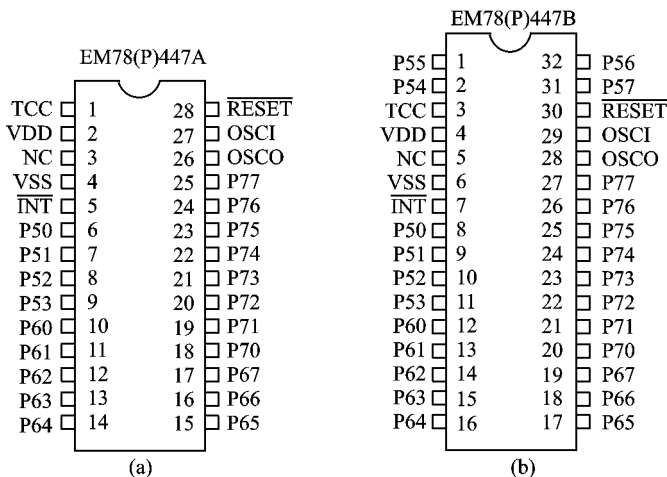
EM78(P)447A

| | | | |
|---|---|---|---|
| TCC | 1 | 28 | $\overline{RESET}$ |
| VDD | 2 | 27 | OSCI |
| NC | 3 | 26 | OSCO |
| VSS | 4 | 25 | P77 |
| $\overline{INT}$ | 5 | 24 | P76 |
| P50 | 6 | 23 | P75 |
| P51 | 7 | 22 | P74 |
| P52 | 8 | 21 | P73 |
| P53 | 9 | 20 | P72 |
| P60 | 10 | 19 | P71 |
| P61 | 11 | 18 | P70 |
| P62 | 12 | 17 | P67 |
| P63 | 13 | 16 | P66 |
| P64 | 14 | 15 | P65 |

(a)

EM78(P)447B

| | | | |
|---|---|---|---|
| P55 | 1 | 32 | P56 |
| P54 | 2 | 31 | P57 |
| TCC | 3 | 30 | $\overline{RESET}$ |
| VDD | 4 | 29 | OSCI |
| NC | 5 | 28 | OSCO |
| VSS | 6 | 27 | P77 |
| $\overline{INT}$ | 7 | 26 | P76 |
| P50 | 8 | 25 | P75 |
| P51 | 9 | 24 | P74 |
| P52 | 10 | 23 | P73 |
| P53 | 11 | 22 | P72 |
| P60 | 12 | 21 | P71 |
| P61 | 13 | 20 | P70 |
| P62 | 14 | 19 | P67 |
| P63 | 15 | 18 | P66 |
| P64 | 16 | 17 | P65 |

(b)